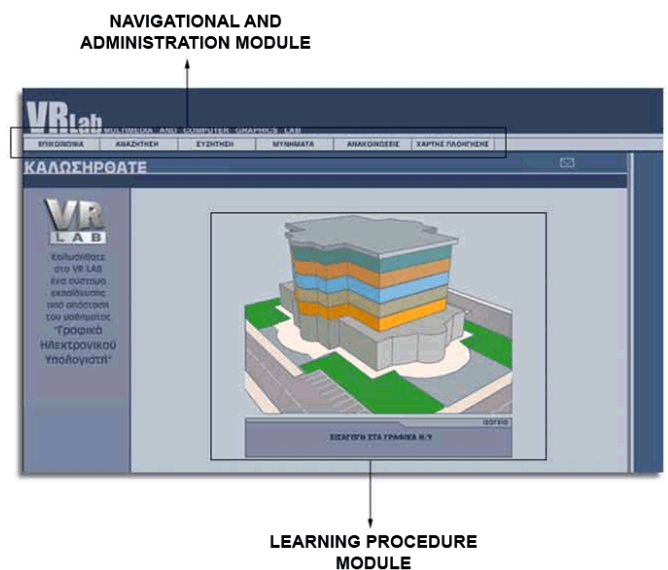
NAVIGATIONAL AND ADMINISTRATION MODULE

VRLab MULTIMEDIA AND COMPUTER GRAPHICS LAB

ΕΠΙΚΟΙΝΩΝΙΑ | ΑΝΑΖΗΤΗΣΗ | ΣΥΖΗΤΗΣΗ | ΜΗΝΥΜΑΤΑ | ΑΝΑΚΟΙΝΩΣΕΙΣ | ΧΑΡΤΗΣ ΠΛΟΗΓΗΣΗΣ

ΚΑΛΩΣΗΡΘΑΤΕ

VR LAB

Καλωσήλθατε στο VR LAB ένα σύστημα εκπαίδευσης από απόσταση του μαθήματος "Γραφικά Ηλεκτρονικού Υπολογιστή"

ΙΣΟΓΕΙΟ

ΕΙΣΑΓΩΓΗ ΣΤΑ ΓΡΑΦΙΚΑ Η/Υ

LEARNING PROCEDURE MODULE